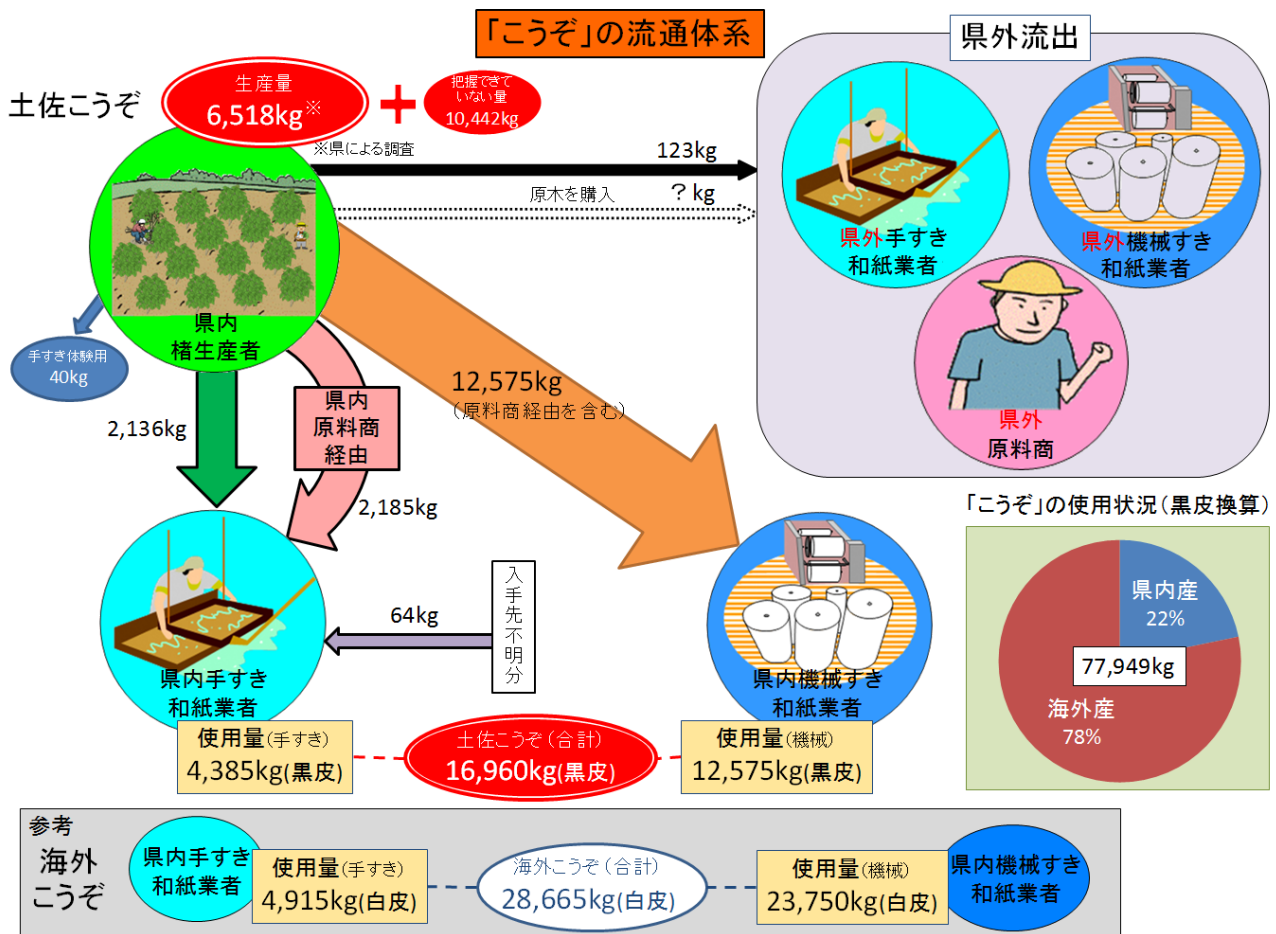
「こうぞ」の流通体系

県外流出

土佐こうぞ

生産量
6,518kg※

把握できていない量
10,442kg

※県による調査

123kg

原木を購入

？kg

県外手すき
和紙業者

県外機械すき
和紙業者

県外
原料商

県内
楮生産者

手すき体験用
40kg

2,136kg

県内
原料商
経由

2,185kg

12,575kg
（原料商経由を含む）

「こうぞ」の使用状況（黒皮換算）

県内産
22%

77,949kg

海外産
78%

入手先不明分

64kg

県内手すき
和紙業者

県内機械すき
和紙業者

使用量（手すき）
4,385kg(黒皮)

土佐こうぞ（合計）
16,960kg(黒皮)

使用量（機械）
12,575kg(黒皮)

参考
海外
こうぞ

県内手すき
和紙業者

使用量（手すき）
4,915kg(白皮)

海外こうぞ（合計）
28,665kg(白皮)

使用量（機械）
23,750kg(白皮)

県内機械すき
和紙業者